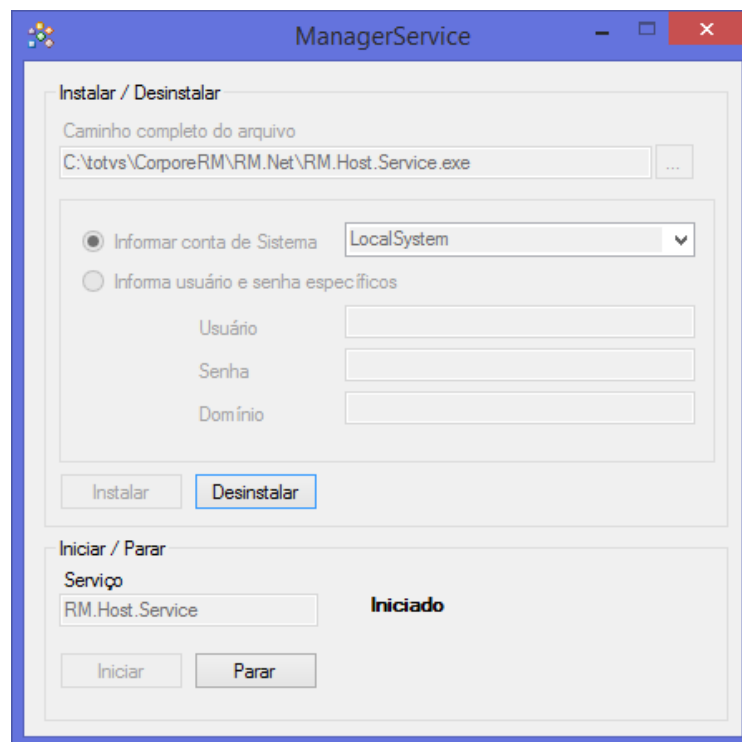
ManagerService

Instalar / Desinstalar

Caminho completo do arquivo

C:\totvs\CorporeRM\RM.Net\RM.Host.Service.exe

...

Informar conta de Sistema

LocalSystem

Informa usuário e senha específicos

Usuário

Senha

Domínio

Instalar

Desinstalar

Iniciar / Parar

Serviço

RM.Host.Service

Iniciado

Iniciar

Parar